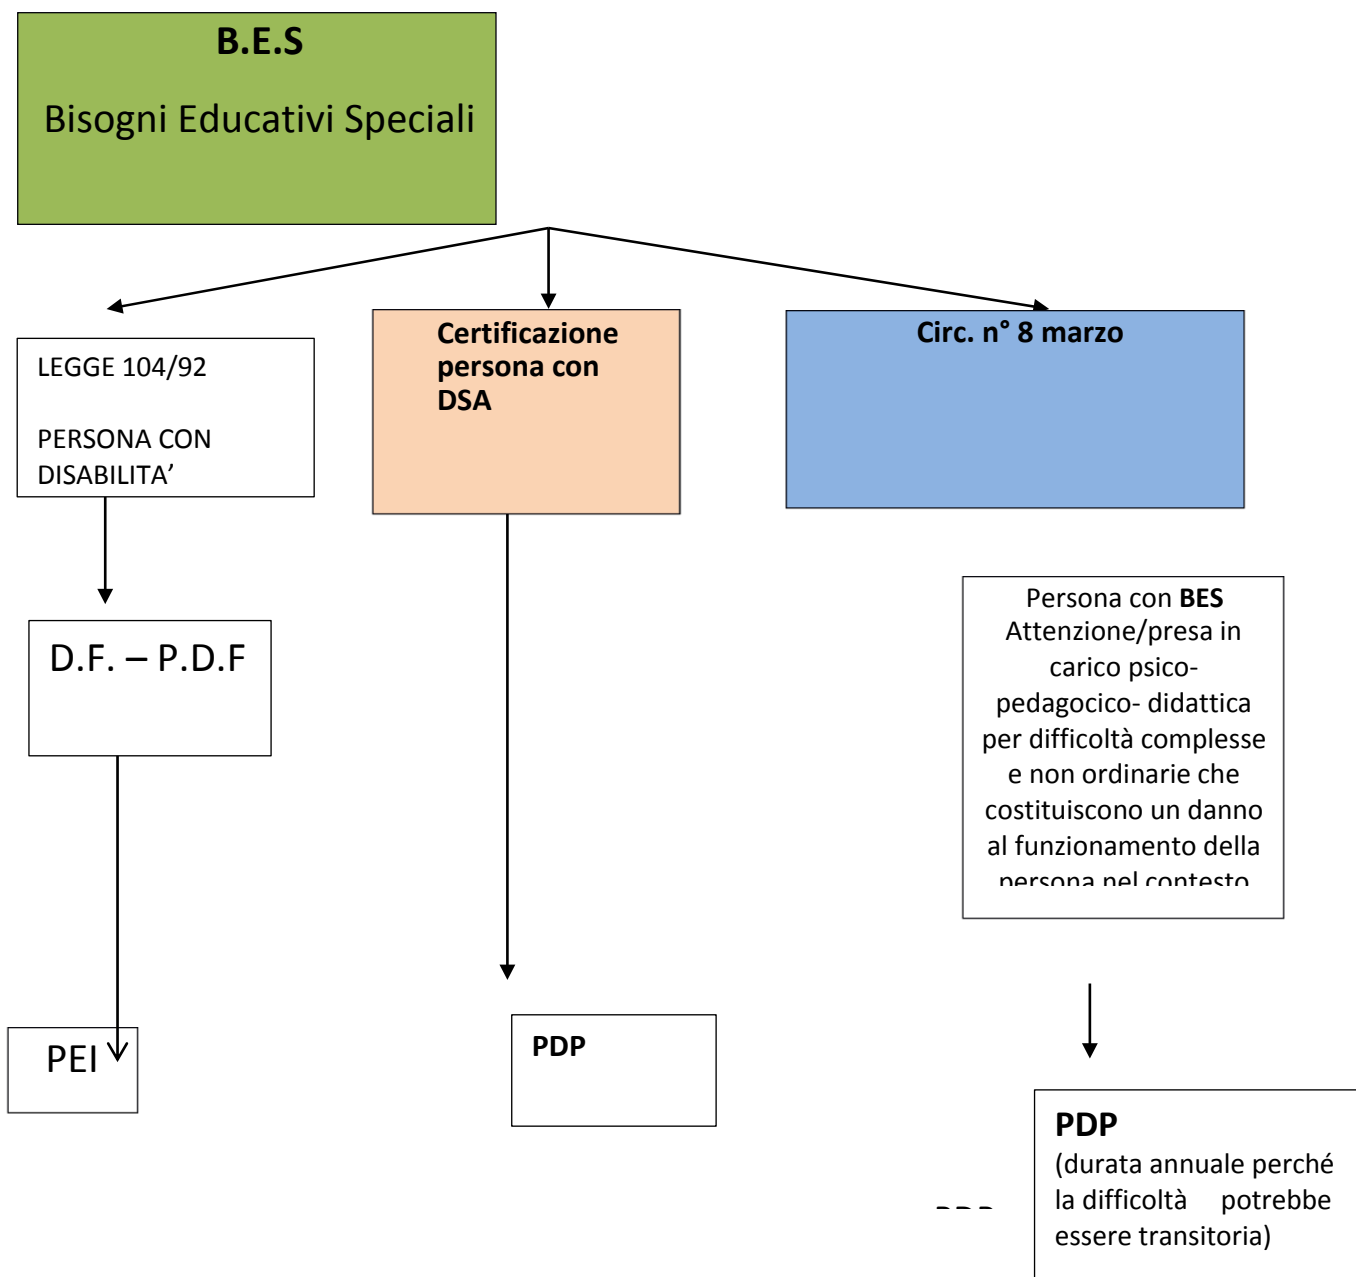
B.E.S

Bisogni Educativi Speciali

LEGGE 104/92

PERSONA CON DISABILITA’

Certificazione persona con DSA

Circ. n° 8 marzo

D.F. – P.D.F

Persona con BES Attenzione/presa in carico psico-pedagocico- didattica per difficoltà complesse e non ordinarie che costituiscono un danno al funzionamento della persona nel contesto

PEI

PDP

PDP
(durata annuale perché la difficoltà potrebbe essere transitoria)